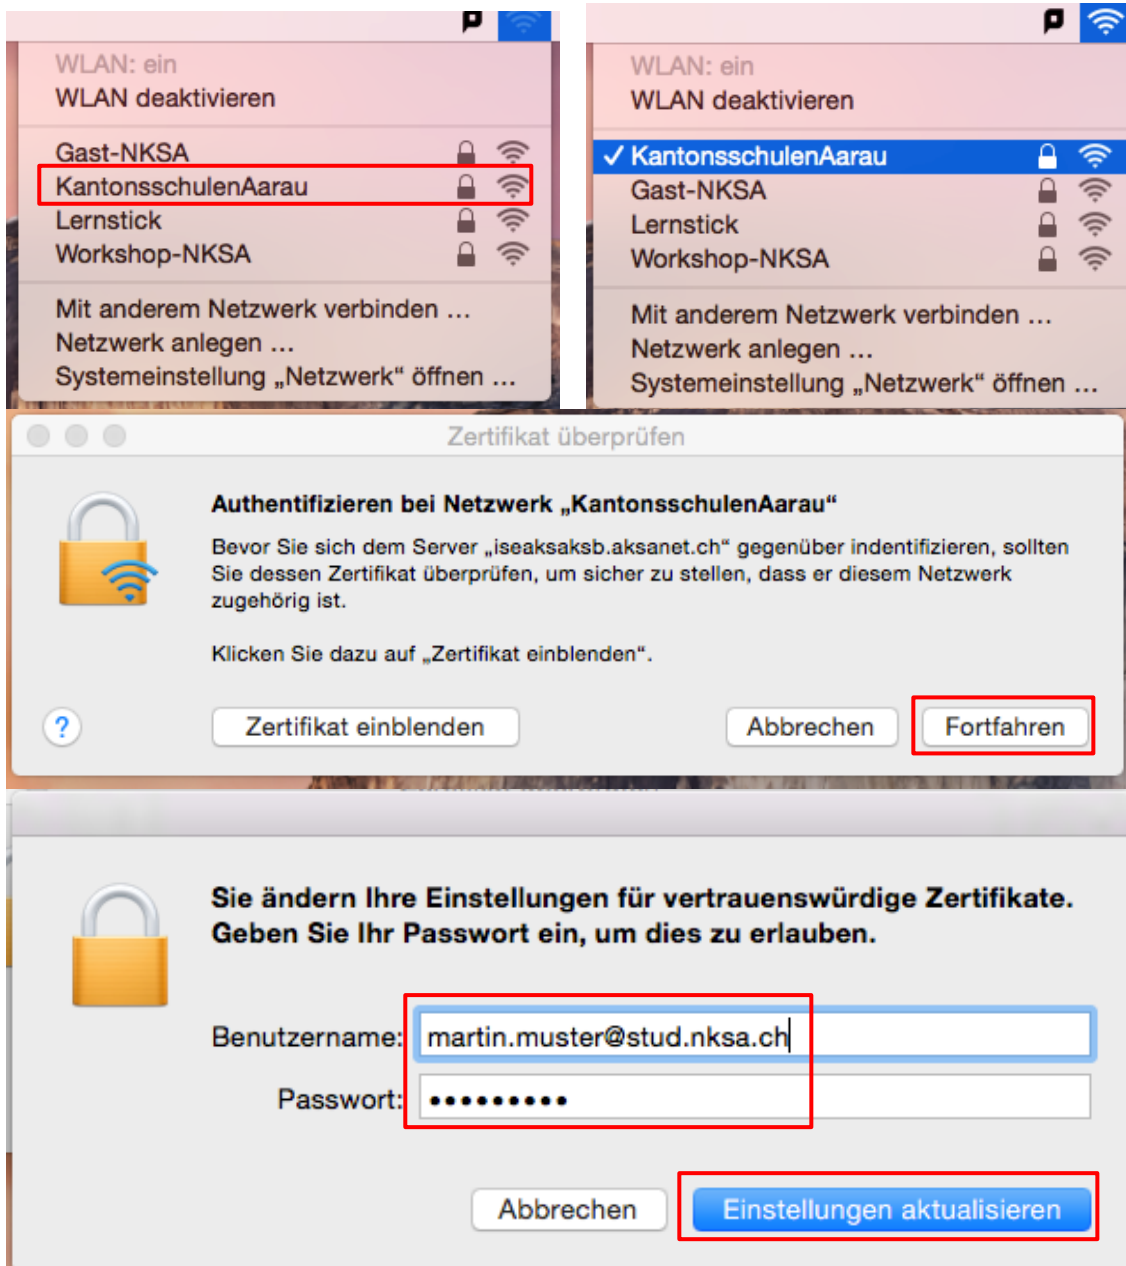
WLAN: ein
WLAN deaktivieren

Gast-NKSA
KantonsschulenAarau
Lernstick
Workshop-NKSA

Mit anderem Netzwerk verbinden …
Netzwerk anlegen …
Systemeinstellung „Netzwerk“ öffnen …

WLAN: ein
WLAN deaktivieren

✓ KantonsschulenAarau
Gast-NKSA
Lernstick
Workshop-NKSA

Mit anderem Netzwerk verbinden …
Netzwerk anlegen …
Systemeinstellung „Netzwerk“ öffnen …

Zertifikat überprüfen

Authentifizieren bei Netzwerk „KantonsschulenAarau“

Bevor Sie sich dem Server „iseaksaksb.aksanet.ch“ gegenüber indentifizieren, sollten Sie dessen Zertifikat überprüfen, um sicher zu stellen, dass er diesem Netzwerk zugehörig ist.

Klicken Sie dazu auf „Zertifikat einblenden“.

?
Zertifikat einblenden
Abbrechen
Fortfahren

Sie ändern Ihre Einstellungen für vertrauenswürdige Zertifikate. Geben Sie Ihr Passwort ein, um dies zu erlauben.

Benutzername: martin.muster@stud.nksa.ch
Passwort: ••••••••••

Abbrechen
Einstellungen aktualisieren